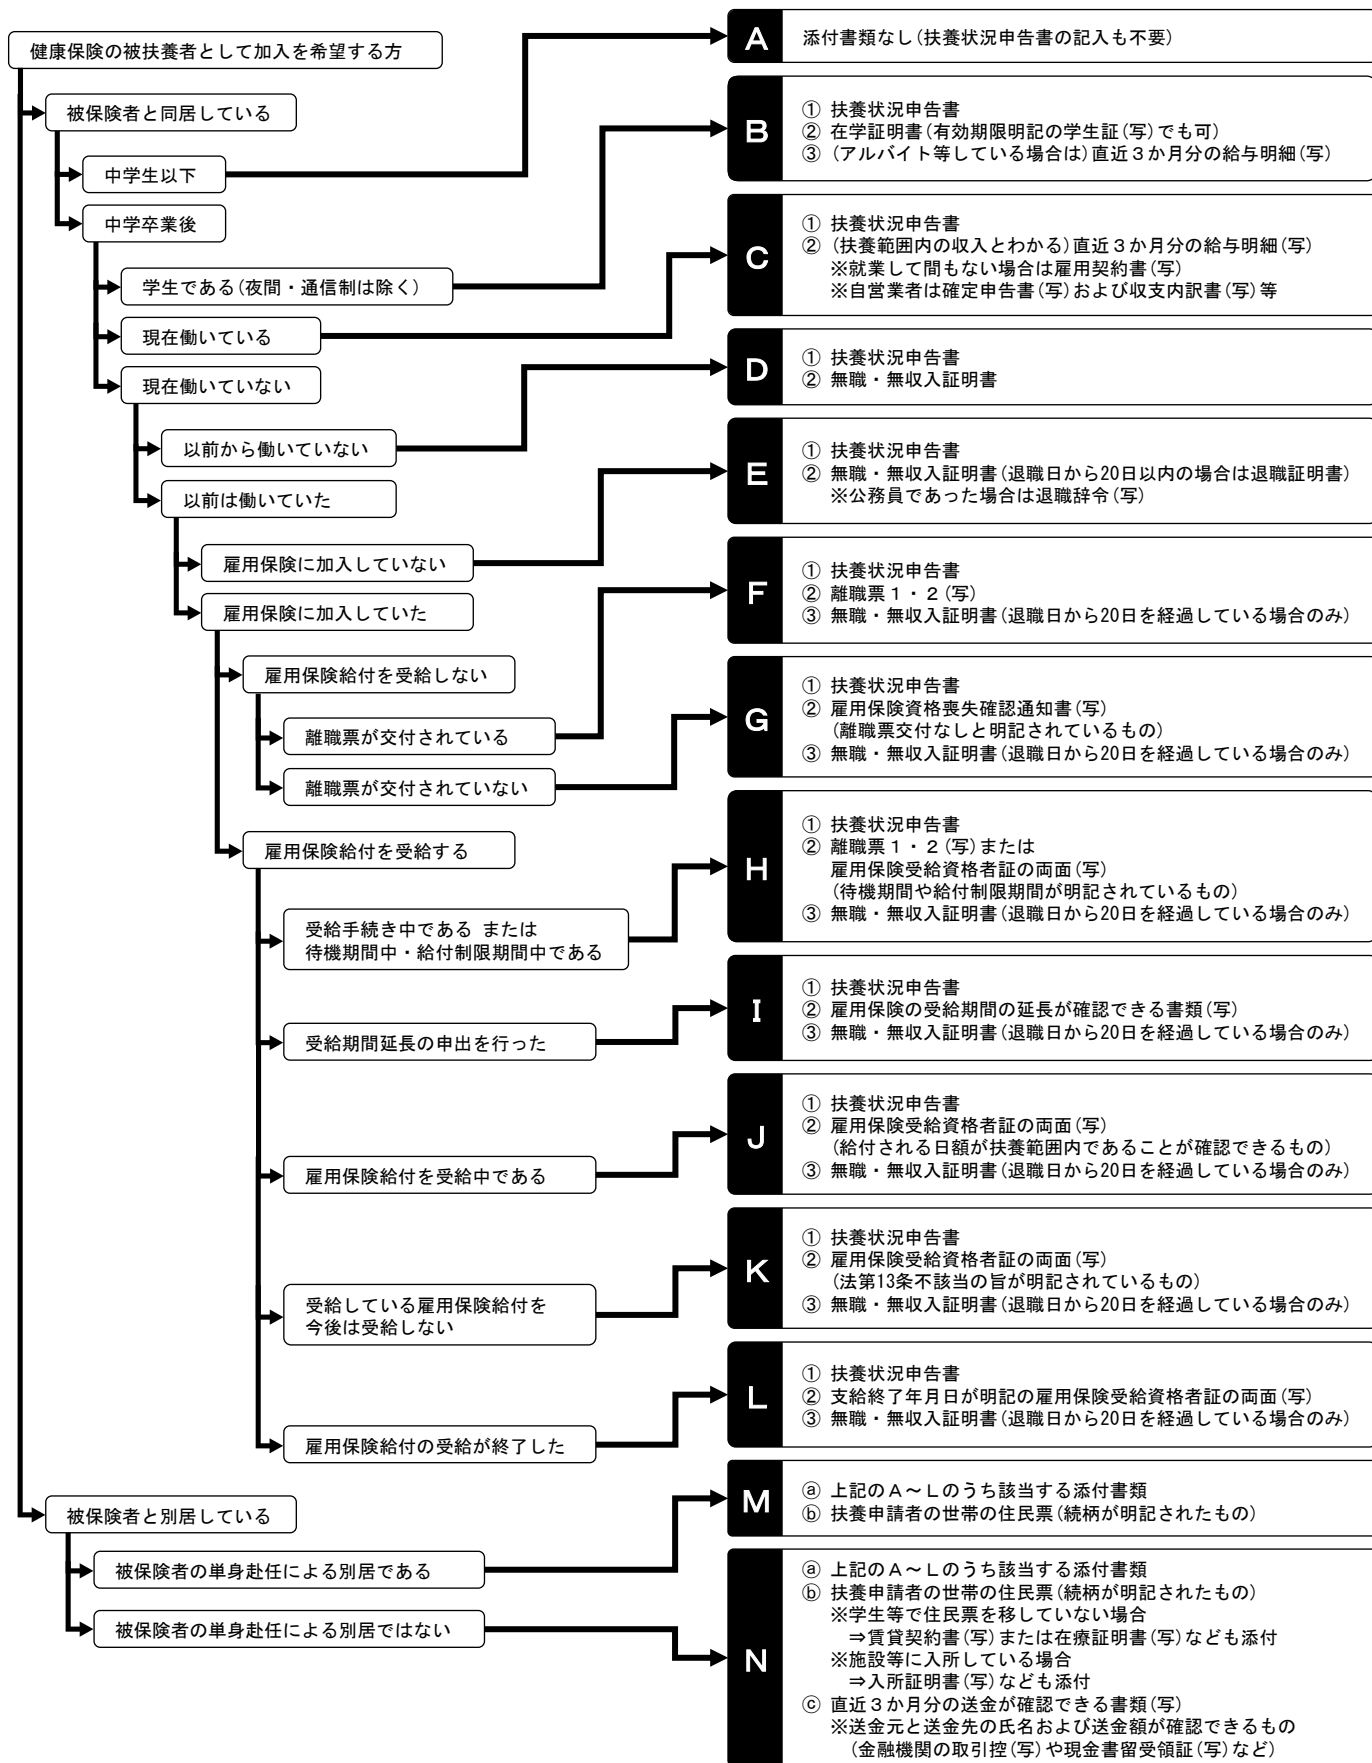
健康保険の被扶養者として加入を希望する方

被保険者と同居している

中学生以下

中学卒業後

学生である（夜間・通信制は除く）

現在働いている

現在働いていない

以前から働いていない

以前は働いていた

雇用保険に加入していない

雇用保険に加入していた

雇用保険給付を受給しない

離職票が交付されている

離職票が交付されていない

雇用保険給付を受給する

受給手続き中である または 待機期間中・給付制限期間中である

受給期間延長の申出を行った

雇用保険給付を受給中である

受給している雇用保険給付を 今後は受給しない

雇用保険給付の受給が終了した

被保険者と別居している

被保険者の単身赴任による別居である

被保険者の単身赴任による別居ではない

A 添付書類なし（扶養状況申告書の記入も不要）

B
① 扶養状況申告書
② 在学証明書（有効期限明記の学生証（写）でも可）
③（アルバイト等している場合は）直近３か月分の給与明細（写）

C
① 扶養状況申告書
②（扶養範囲内の収入とわかる）直近３か月分の給与明細（写）
※就業して間もない場合は雇用契約書（写）
※自営業者は確定申告書（写）および収支内訳書（写）等

D
① 扶養状況申告書
② 無職・無収入証明書

E
① 扶養状況申告書
② 無職・無収入証明書（退職日から20日以内の場合は退職証明書）
※公務員であった場合は退職辞令（写）

F
① 扶養状況申告書
② 離職票１・２（写）
③ 無職・無収入証明書（退職日から20日を経過している場合のみ）

G
① 扶養状況申告書
② 雇用保険資格喪失確認通知書（写）
（離職票交付なしと明記されているもの）
③ 無職・無収入証明書（退職日から20日を経過している場合のみ）

H
① 扶養状況申告書
② 離職票１・２（写）または
雇用保険受給資格者証の両面（写）
（待機期間や給付制限期間が明記されているもの）
③ 無職・無収入証明書（退職日から20日を経過している場合のみ）

I
① 扶養状況申告書
② 雇用保険の受給期間の延長が確認できる書類（写）
③ 無職・無収入証明書（退職日から20日を経過している場合のみ）

J
① 扶養状況申告書
② 雇用保険受給資格者証の両面（写）
（給付される日額が扶養範囲内であることが確認できるもの）
③ 無職・無収入証明書（退職日から20日を経過している場合のみ）

K
① 扶養状況申告書
② 雇用保険受給資格者証の両面（写）
（法第13条不該当の旨が明記されているもの）
③ 無職・無収入証明書（退職日から20日を経過している場合のみ）

L
① 扶養状況申告書
② 支給終了年月日が明記の雇用保険受給資格者証の両面（写）
③ 無職・無収入証明書（退職日から20日を経過している場合のみ）

M
ⓐ 上記のＡ～Ｌのうち該当する添付書類
ⓑ 扶養申請者の世帯の住民票（続柄が明記されたもの）

N
ⓐ 上記のＡ～Ｌのうち該当する添付書類
ⓑ 扶養申請者の世帯の住民票（続柄が明記されたもの）
※学生等で住民票を移していない場合
⇒賃貸契約書（写）または在寮証明書（写）なども添付
※施設等に入所している場合
⇒入所証明書（写）なども添付
ⓒ 直近３か月分の送金が確認できる書類（写）
※送金元と送金先の氏名および送金額が確認できるもの
（金融機関の取引控（写）や現金書留受領証（写）など）